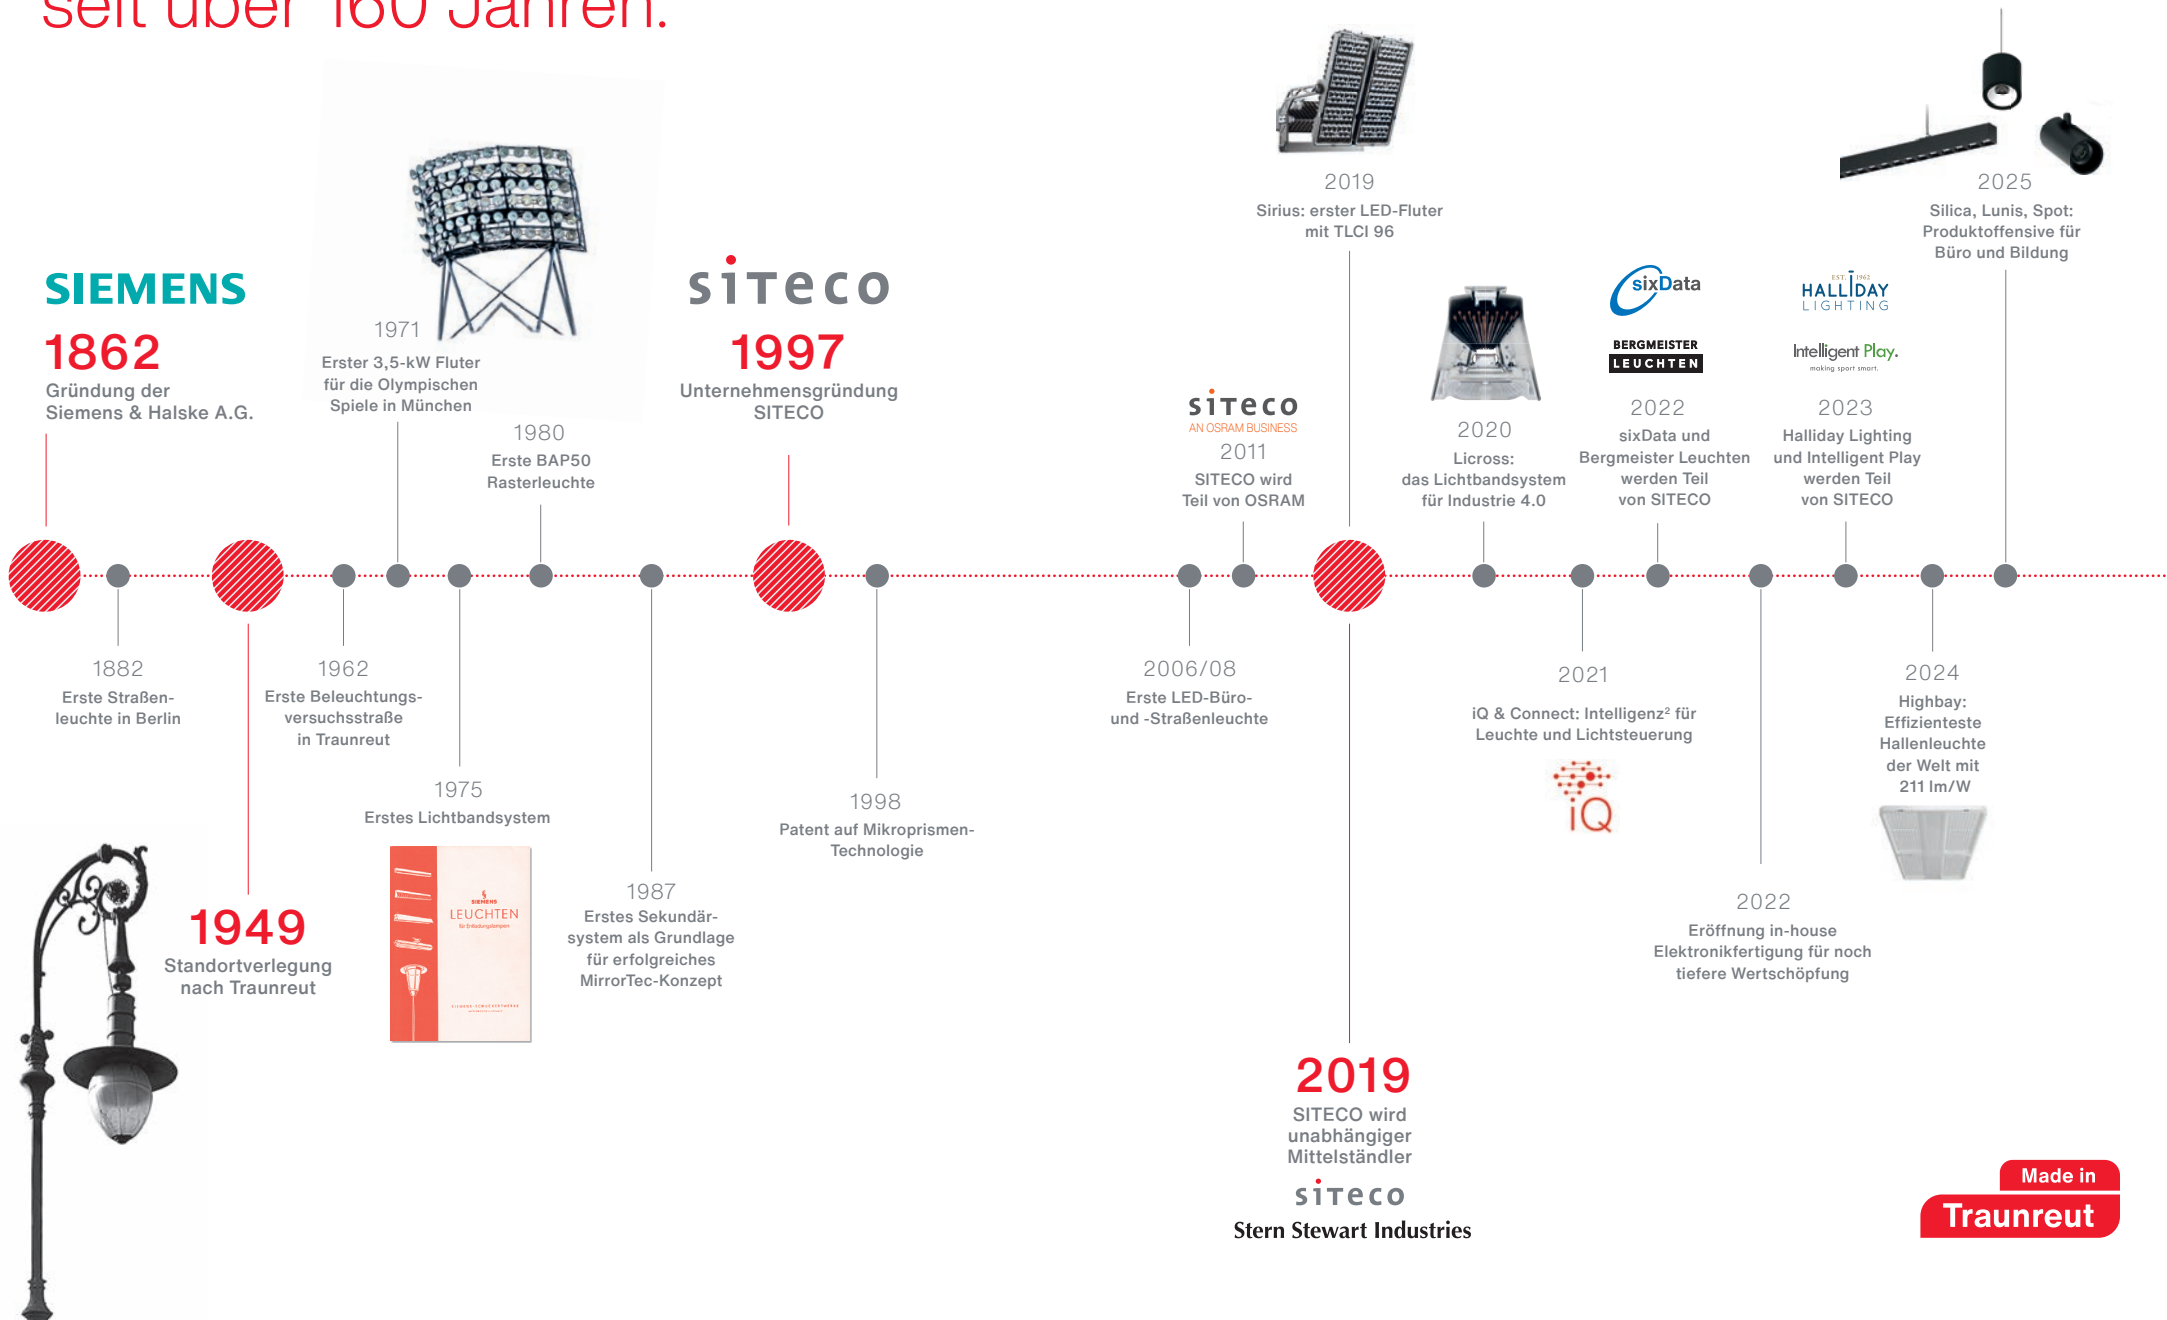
seit über 160 Jahren.

SIEMENS
1862
Gründung der Siemens & Halske A.G.

1971
Erster 3,5-kW Fluter für die Olympischen Spiele in München

siteco
1997
Unternehmensgründung SITECO

1980
Erste BAP50 Rasterleuchte

siteco
AN OSRAM BUSINESS
2011
SITECO wird Teil von OSRAM

2019
Sirius: erster LED-Fluter mit TLCI 96

2020
Licross: das Lichtbandsystem für Industrie 4.0

sixData
BERGMEISTER LEUCHTEN
2022
sixData und Bergmeister Leuchten werden Teil von SITECO

EST. 1962
HALLIDAY LIGHTING
Intelligent Play.
making sport smart.
2023
Halliday Lighting und Intelligent Play werden Teil von SITECO

2025
Silica, Lunis, Spot: Produktoffensive für Büro und Bildung

1882
Erste Straßenleuchte in Berlin

1962
Erste Beleuchtungsversuchsstraße in Traunreut

1975
Erstes Lichtbandsystem

SIEMENS
LEUCHTEN

1949
Standortverlegung nach Traunreut

1987
Erstes Sekundärsystem als Grundlage für erfolgreiches MirrorTec-Konzept

1998
Patent auf Mikroprismen-Technologie

2006/08
Erste LED-Büro- und -Straßenleuchte

2021
iQ & Connect: Intelligenz² für Leuchte und Lichtsteuerung
iQ

2024
Highbay: Effizienteste Hallenleuchte der Welt mit 211 lm/W

2022
Eröffnung in-house Elektronikfertigung für noch tiefere Wertschöpfung

2019
SITECO wird unabhängiger Mittelständler
siteco
Stern Stewart Industries

Made in
Traunreut